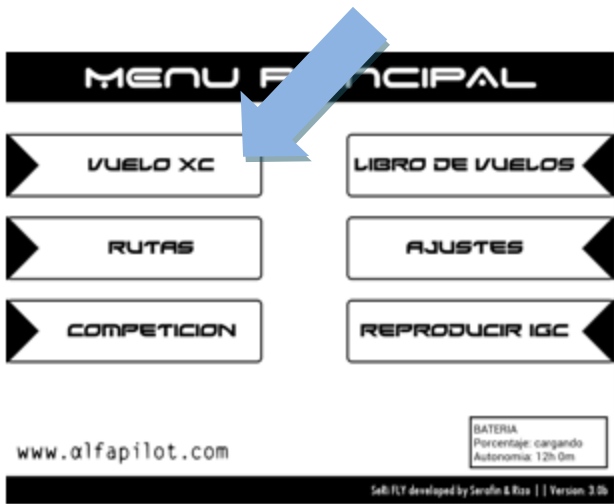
MENU P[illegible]NCIPAL

VUELO XC

LIBRO DE VUELOS

RUTAS

AJUSTES

COMPETICION

REPRODUCIR IGC

www.αlfapilot.com

BATERIA
Porcentaje: cargando
Autonomia: 12h 0m

Selfi FLY developed by Serafin & Rizo | | Version: 3.0b